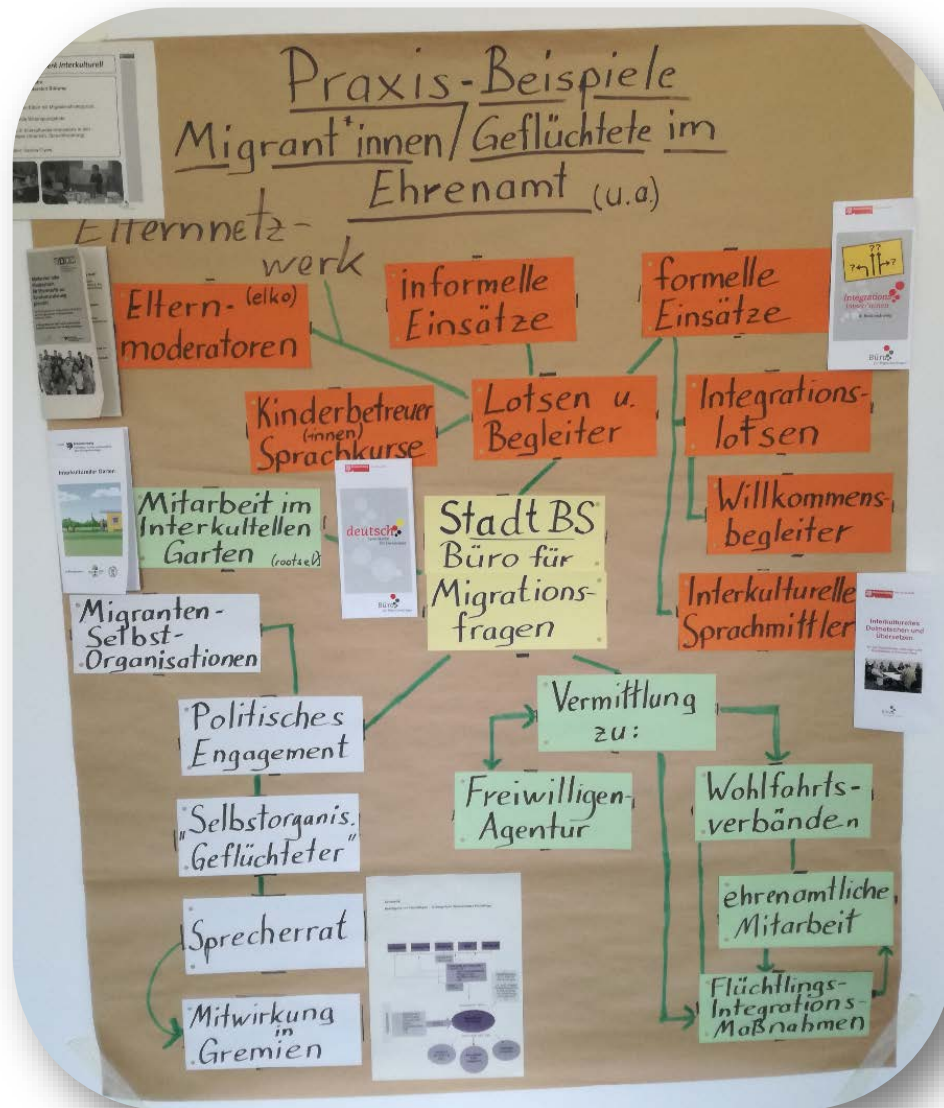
Praxis-Beispiele
Migrant*innen/Geflüchtete im Ehrenamt (u.a.)

Elternnetzwerk

Eltern- (elko) moderatoren

informelle Einsätze

formelle Einsätze

Kinderbetreuer (innen) Sprachkurse

Lotsen u. Begleiter

Integrationslotsen

Willkommensbegleiter

Mitarbeit im Interkultellen Garten (rootsel)

Stadt BS Büro für Migrationsfragen

Interkulturelle Sprachmittler

Migranten-Selbst-Organisationen

Politisches Engagement

Vermittlung zu:

Freiwilligen-Agentur

Wohlfahrtsverbänden

„Selbstorganis. Geflüchteter"

ehrenamtliche Mitarbeit

Sprecherrat

Flüchtlings-Integrations-Maßnahmen

Mitwirkung in Gremien

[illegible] interkulturell

deutsch

Integration

Büro

Interkulturelles Dolmetschen und Übersetzen